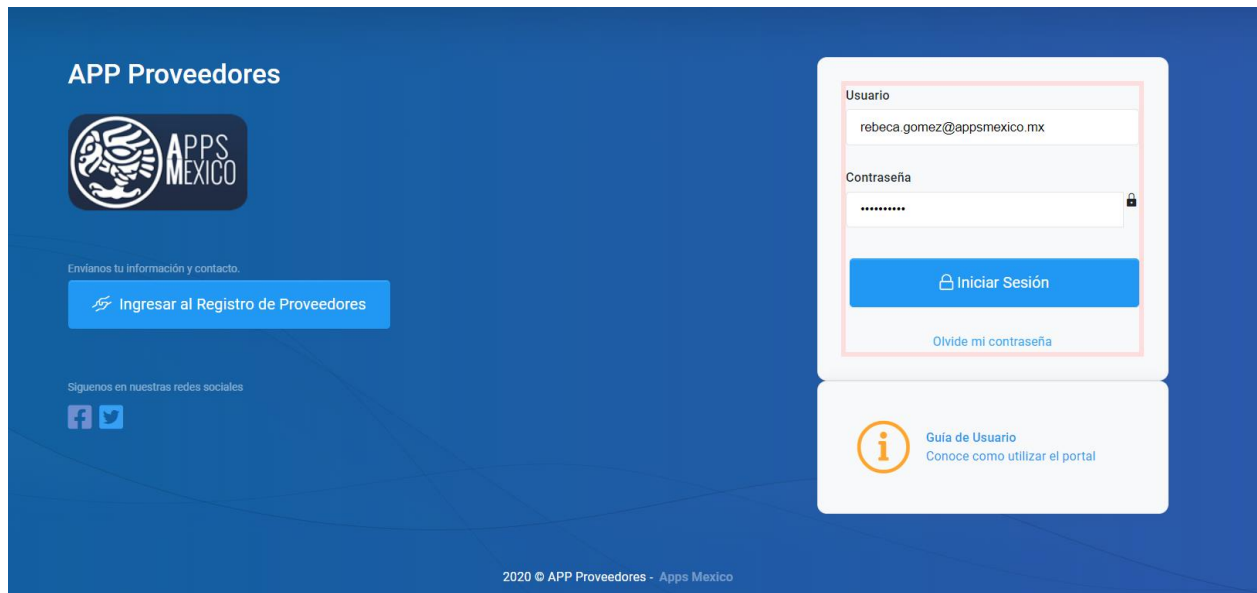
APP Proveedores

APPS MEXICO

Envíanos tu información y contacto.

Ingresar al Registro de Proveedores

Siguenos en nuestras redes sociales

Usuario

rebeca.gomez@appsmexico.mx

Contraseña

••••••••••

Iniciar Sesión

Olvide mi contraseña

Guía de Usuario
Conoce como utilizar el portal

2020 © APP Proveedores - Apps Mexico